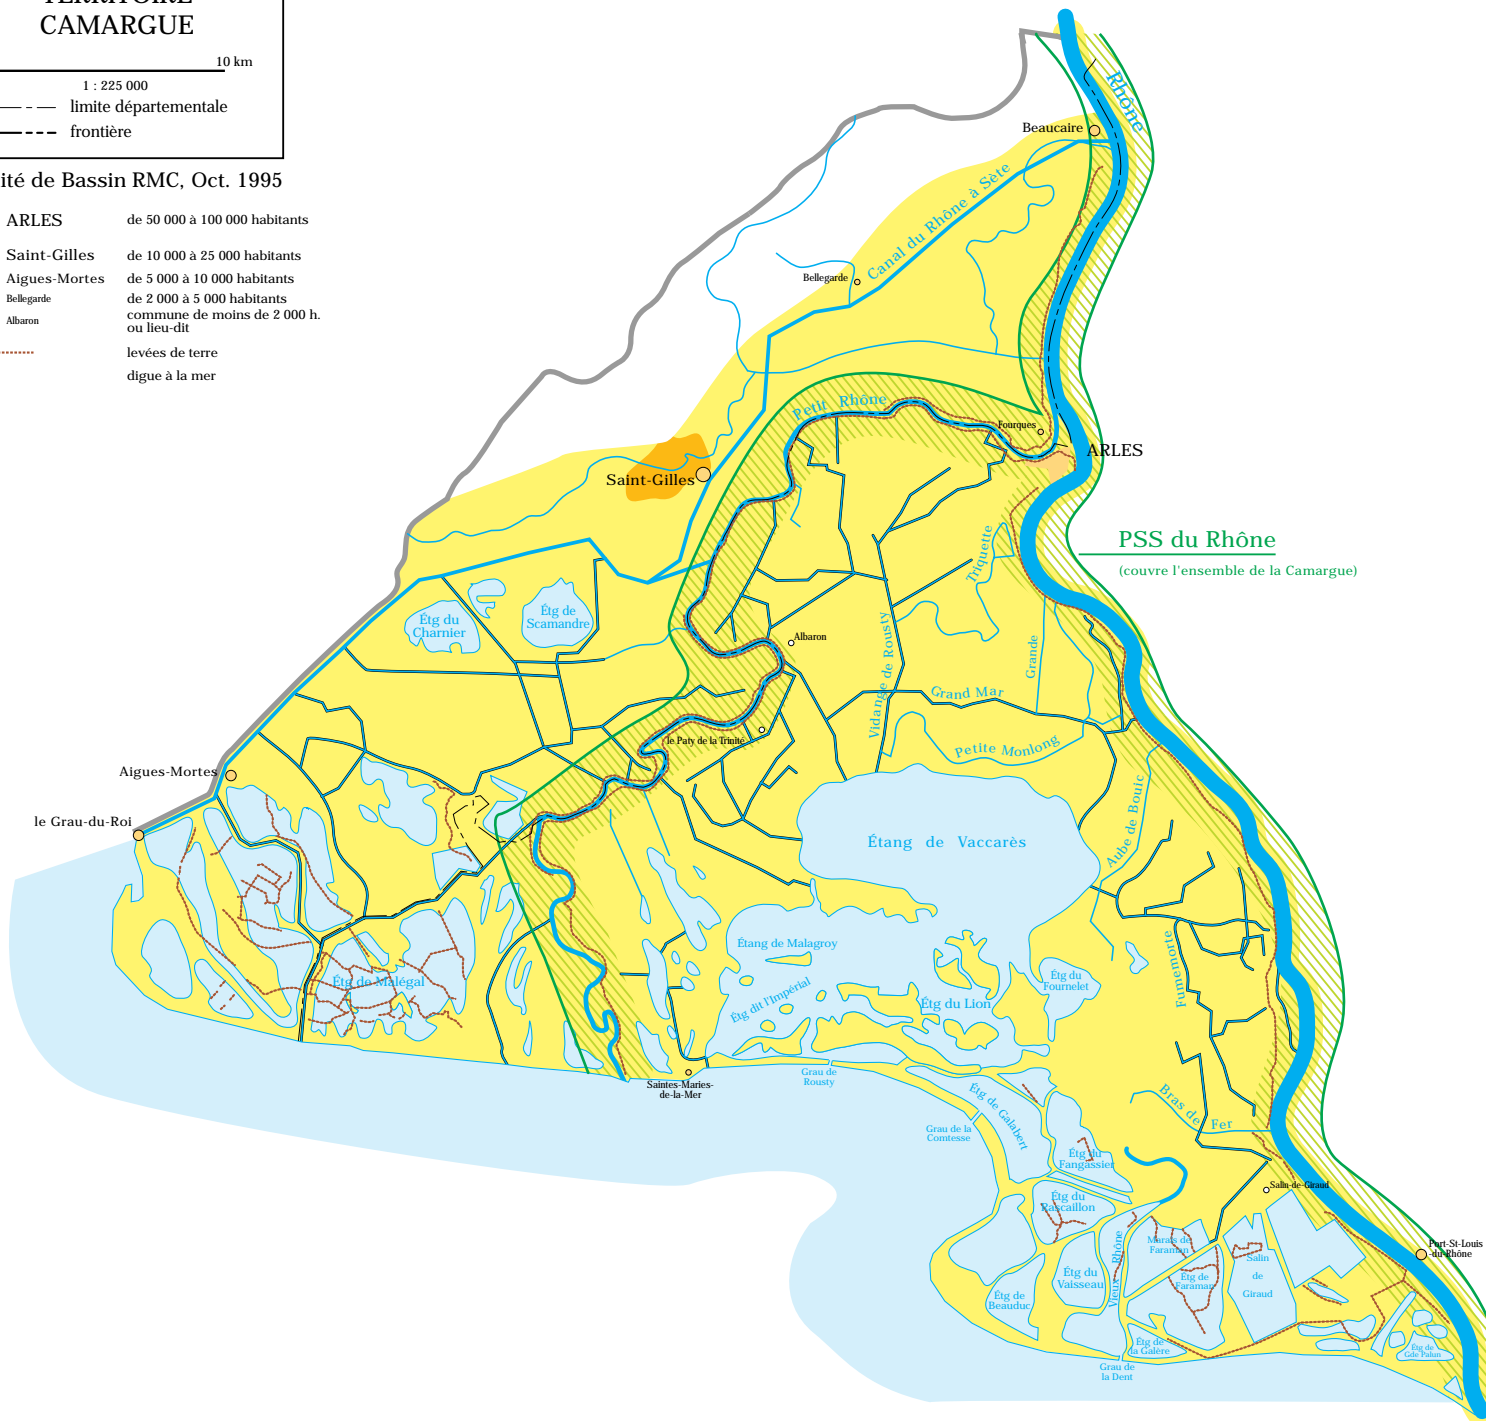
CAMARGUE

10 km

1 : 225 000

limite départementale

frontière

ité de Bassin RMC, Oct. 1995

ARLES de 50 000 à 100 000 habitants

Saint-Gilles de 10 000 à 25 000 habitants

Aigues-Mortes de 5 000 à 10 000 habitants

Bellegarde de 2 000 à 5 000 habitants

Albaron commune de moins de 2 000 h. ou lieu-dit

levées de terre

digue à la mer

Rhône

Beaucaire

Canal du Rhône à Sète

Bellegarde

Petit Rhône

Fourques

ARLES

Saint-Gilles

PSS du Rhône

(couvre l'ensemble de la Camargue)

Triquette

Étg du Charnier

Étg de Scamandre

Albaron

Vidange de Rousty

Grande

Grand Mar

Petite Monlong

le Paty de la Trinité

Aigues-Mortes

le Grau-du-Roi

Étang de Vaccarès

Aube de Bouic

Étang de Malagroy

Étg dit l'Impérial

Étg du Lion

Étg du Fournelet

Fumemorte

Étg de Malégal

Saintes-Maries-de-la-Mer

Grau de Rousty

Étg de Galabert

Bras de Fer

Grau de la Comtesse

Étg du Fangassier

Étg du Rascaillon

Salin-de-Giraud

Étg du Vaisseau

Vieux Rhône

Marais de Faraman

Étg de Faraman

Salin de Giraud

Port-St-Louis-du-Rhône

Étg de Beauduc

Étg de la Galère

Grau de la Dent

Étg de Gde Palun